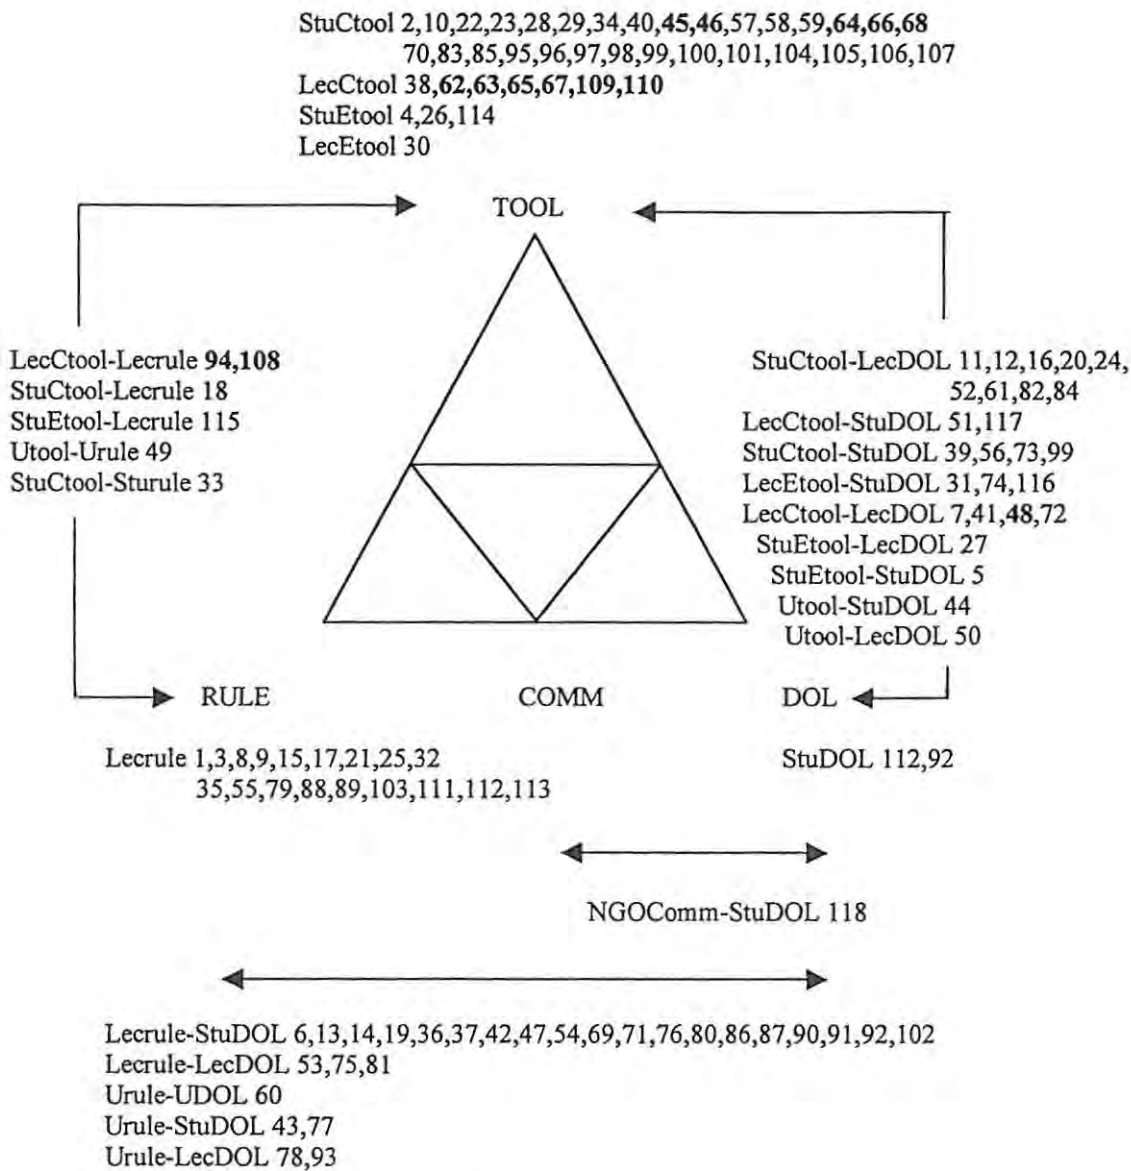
StuCtool 2,10,22,23,28,29,34,40,45,46,57,58,59,64,66,68 70,83,85,95,96,97,98,99,100,101,104,105,106,107
LecCtool 38,62,63,65,67,109,110
StuEtool 4,26,114
LecEtool 30

TOOL

LecCtool-Lecrule 94,108
StuCtool-Lecrule 18
StuEtool-Lecrule 115
Utool-Urule 49
StuCtool-Sturule 33

StuCtool-LecDOL 11,12,16,20,24, 52,61,82,84
LecCtool-StuDOL 51,117
StuCtool-StuDOL 39,56,73,99
LecEtool-StuDOL 31,74,116
LecCtool-LecDOL 7,41,48,72
StuEtool-LecDOL 27
StuEtool-StuDOL 5
Utool-StuDOL 44
Utool-LecDOL 50

RULE

COMM

DOL

Lecrule 1,3,8,9,15,17,21,25,32 35,55,79,88,89,103,111,112,113

StuDOL 112,92

NGOComm-StuDOL 118

Lecrule-StuDOL 6,13,14,19,36,37,42,47,54,69,71,76,80,86,87,90,91,92,102
Lecrule-LecDOL 53,75,81
Urule-UDOL 60
Urule-StuDOL 43,77
Urule-LecDOL 78,93